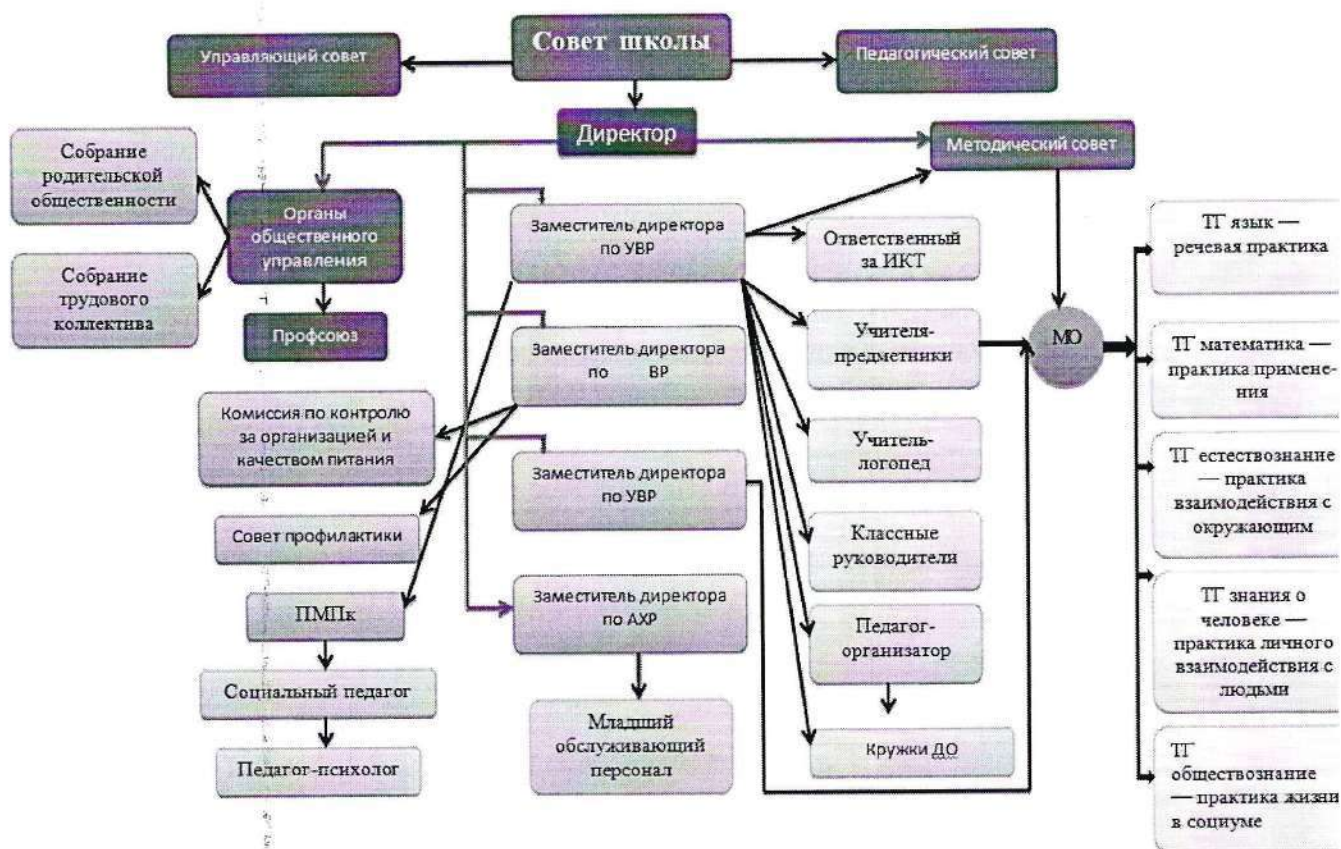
Совет школы

Управляющий совет

Педагогический совет

Директор

Методический совет

Собрание родительской общественности

Органы общественного управления

Собрание трудового коллектива

Профсоюз

Заместитель директора по УВР

Ответственный за ИКТ

Учителя-предметники

МО

Заместитель директора по ВР

Комиссия по контролю за организацией и качеством питания

Учитель-логопед

Заместитель директора по УВР

Совет профилактики

Классные руководители

ПМПк

Заместитель директора по АХР

Педагог-организатор

Социальный педагог

Младший обслуживающий персонал

Кружки ДО

Педагог-психолог

ТГ язык — речевая практика

ТГ математика — практика применения

ТГ естествознание — практика взаимодействия с окружающим

ТГ знания о человеке — практика личного взаимодействия с людьми

ТГ обществознание — практика жизни в социуме